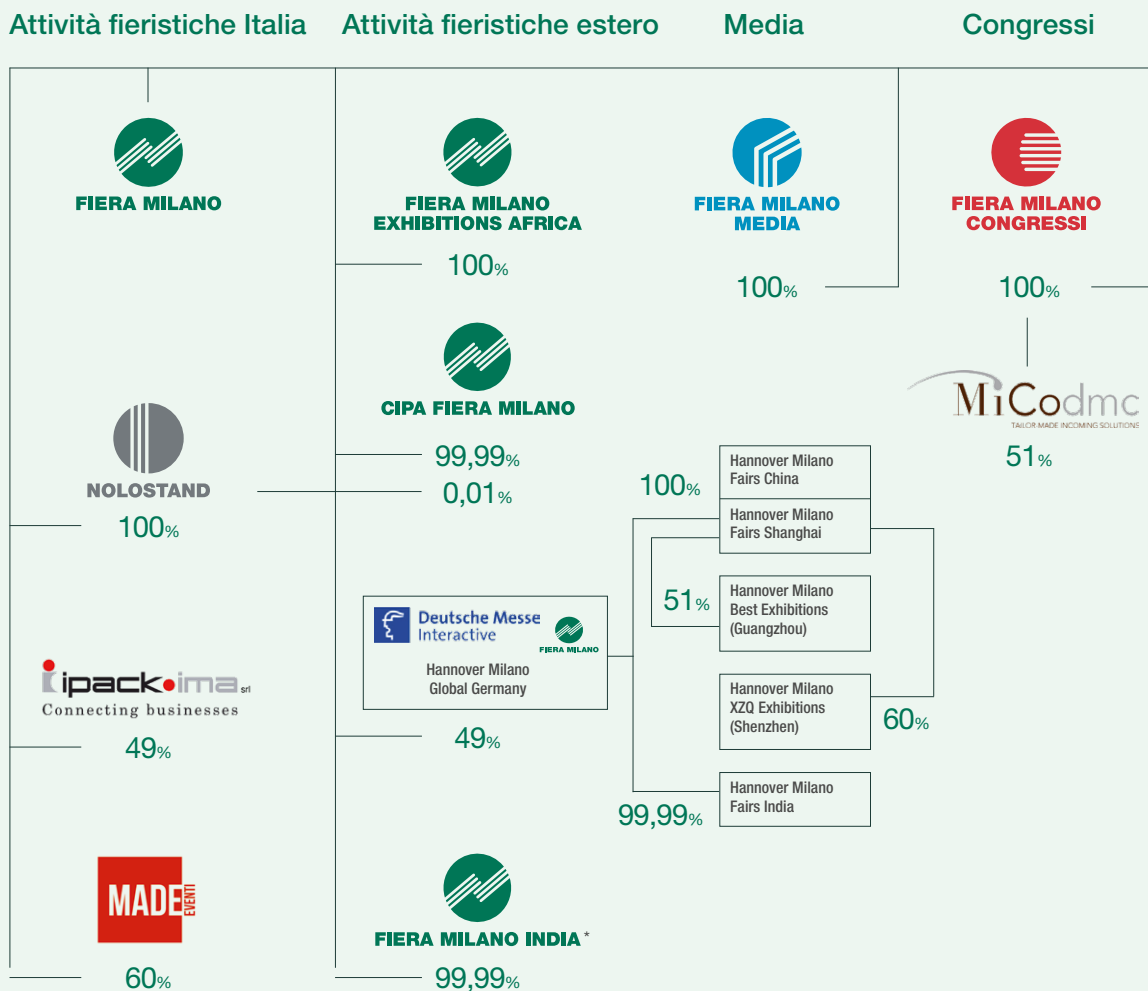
Attività fieristiche Italia

FIERA MILANO

NOLOSTAND

100%

ipack·ima srl
Connecting businesses

49%

MADE EVENTI

60%

Attività fieristiche estero

FIERA MILANO EXHIBITIONS AFRICA

100%

CIPA FIERA MILANO

99,99%

0,01%

Deutsche Messe Interactive
FIERA MILANO
Hannover Milano Global Germany

49%

FIERA MILANO INDIA *

99,99%

100%

Hannover Milano Fairs China

Hannover Milano Fairs Shanghai

51%

Hannover Milano Best Exhibitions (Guangzhou)

Hannover Milano XZQ Exhibitions (Shenzhen)

60%

Hannover Milano Fairs India

99,99%

Media

FIERA MILANO MEDIA

100%

Congressi

FIERA MILANO CONGRESSI

100%

MiCodmc
TAILOR-MADE INCOMING SOLUTIONS

51%